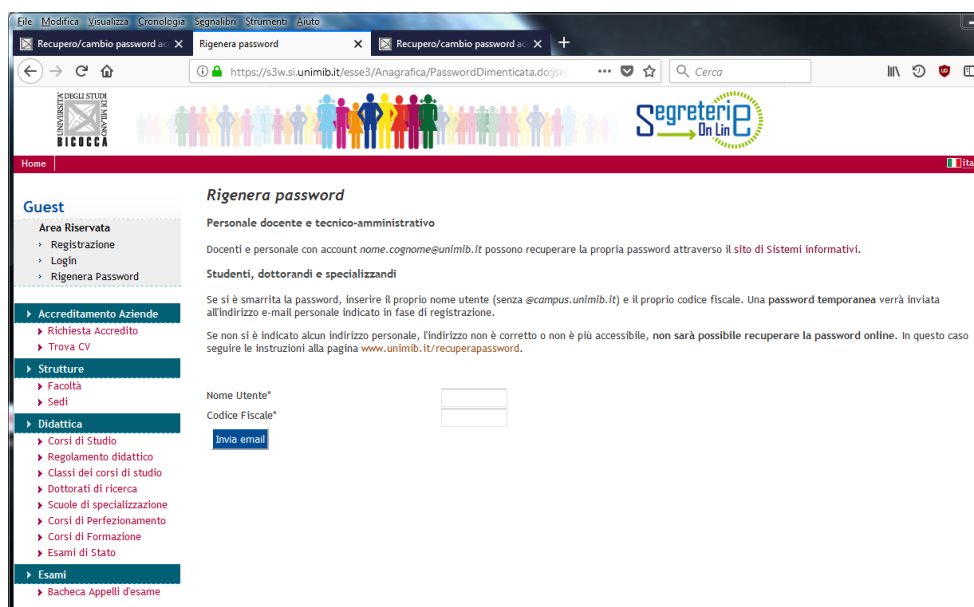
File Modifica Visualizza Cronologia Segnalibri Strumenti Aiuto

Recupero/cambio password ac ✕ Rigenera password ✕ Recupero/cambio password ac ✕ +

https://s3w.si.unimib.it/esse3/Anagrafica/PasswordDimenticata.do;jse ··· Cerca

UNIVERSITÀ DEGLI STUDI DI MILANO BICOCCA

Segreterie On Line

Home

Guest

Area Riservata
› Registrazione
› Login
› Rigenera Password

Accreditamento Aziende
Richiesta Accredito
Trova CV

Strutture
Facoltà
Sedi

Didattica
Corsi di Studio
Regolamento didattico
Classi dei corsi di studio
Dottorati di ricerca
Scuole di specializzazione
Corsi di Perfezionamento
Corsi di Formazione
Esami di Stato

Esami
Bacheca Appelli d'esame

Rigenera password

Personale docente e tecnico-amministrativo

Docenti e personale con account nome.cognome@unimib.it possono recuperare la propria password attraverso il sito di Sistemi informativi.

Studenti, dottorandi e specializzandi

Se si è smarrita la password, inserire il proprio nome utente (senza @campus.unimib.it) e il proprio codice fiscale. Una password temporanea verrà inviata all'indirizzo e-mail personale indicato in fase di registrazione.

Se non si è indicato alcun indirizzo personale, l'indirizzo non è corretto o non è più accessibile, non sarà possibile recuperare la password online. In questo caso seguire le instruzioni alla pagina www.unimib.it/recuperapassword.

Nome Utente*
Codice Fiscale*
Invia email